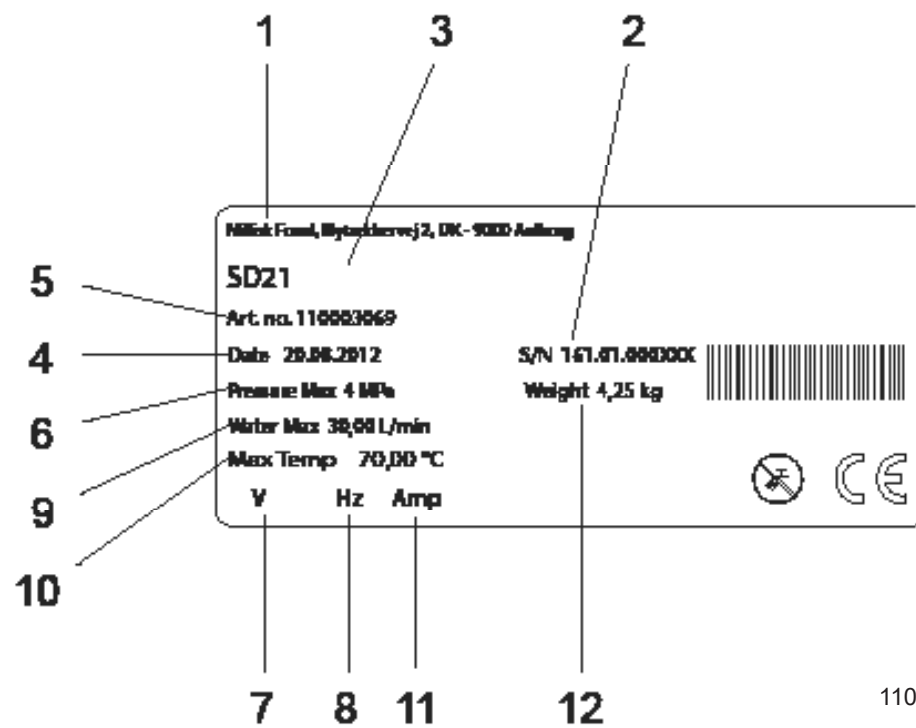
1 3 2

Nilfisk Food, Blytaekkervej 2, DK - 9000 Aalborg

SD21

5 Art. no. 110003069

4 Date 20.08.2012 S/N 161.01.00000XX

Pressure Max 4 MPa Weight 4,25 kg

6

Water Max 30,00 L/min

9

Max Temp 70,00 °C

V Hz Amp

10

CE

7 8 11 12

110